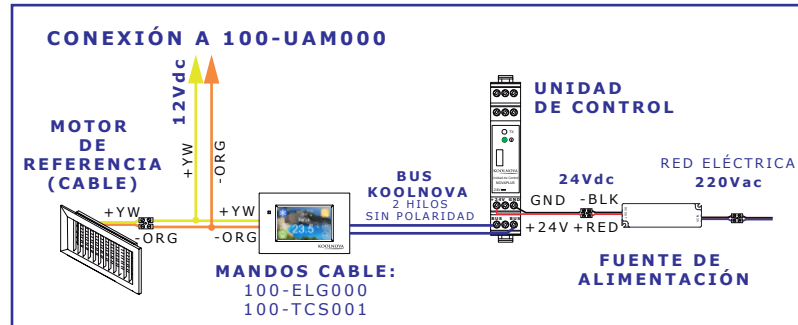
CONEXIÓN A 100-UAM000

12Vdc

+YW

-ORG

MOTOR DE REFERENCIA (CABLE)

+YW

-ORG

+YW

-ORG

23.5

KOOLNOVA

BUS KOOLNOVA
2 HILOS
SIN POLARIDAD

UNIDAD DE CONTROL

KOOLNOVA

24Vdc

GND -BLK

+24V +RED

RED ELÉCTRICA
220Vac

FUENTE DE ALIMENTACIÓN

MANDOS CABLE:
100-ELG000
100-TCS001